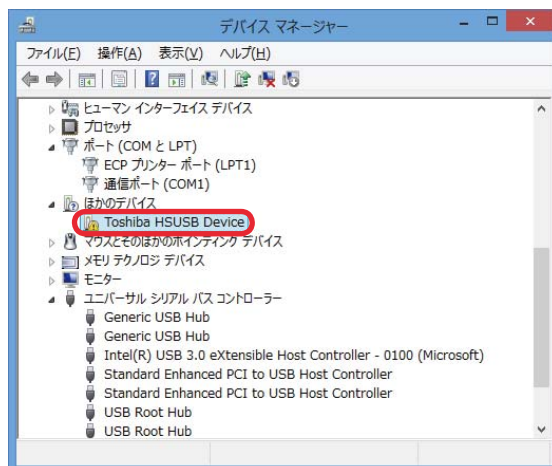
デバイス マネージャー

ファイル(F) 操作(A) 表示(V) ヘルプ(H)

ヒューマン インターフェイス デバイス
プロセッサ
ポート (COM と LPT)
ECP プリンター ポート (LPT1)
通信ポート (COM1)
ほかのデバイス
Toshiba HSUSB Device
マウスとそのほかのポインティング デバイス
メモリ テクノロジ デバイス
モニター
ユニバーサル シリアル バス コントローラー
Generic USB Hub
Generic USB Hub
Intel(R) USB 3.0 eXtensible Host Controller - 0100 (Microsoft)
Standard Enhanced PCI to USB Host Controller
Standard Enhanced PCI to USB Host Controller
USB Root Hub
USB Root Hub